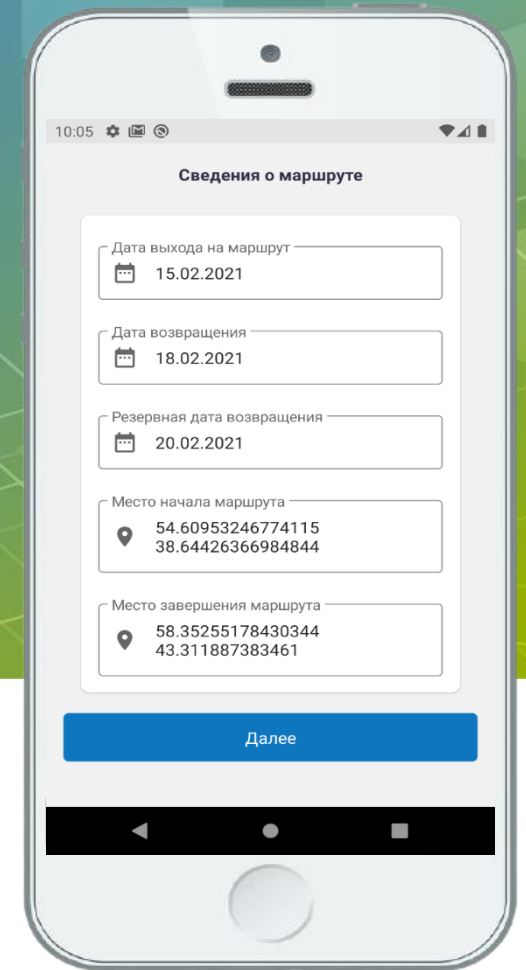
10:05

Сведения о маршруте

Дата выхода на маршрут
15.02.2021

Дата возвращения
18.02.2021

Резервная дата возвращения
20.02.2021

Место начала маршрута
54.60953246774115
38.64426366984844

Место завершения маршрута
58.35255178430344
43.311887383461

Далее